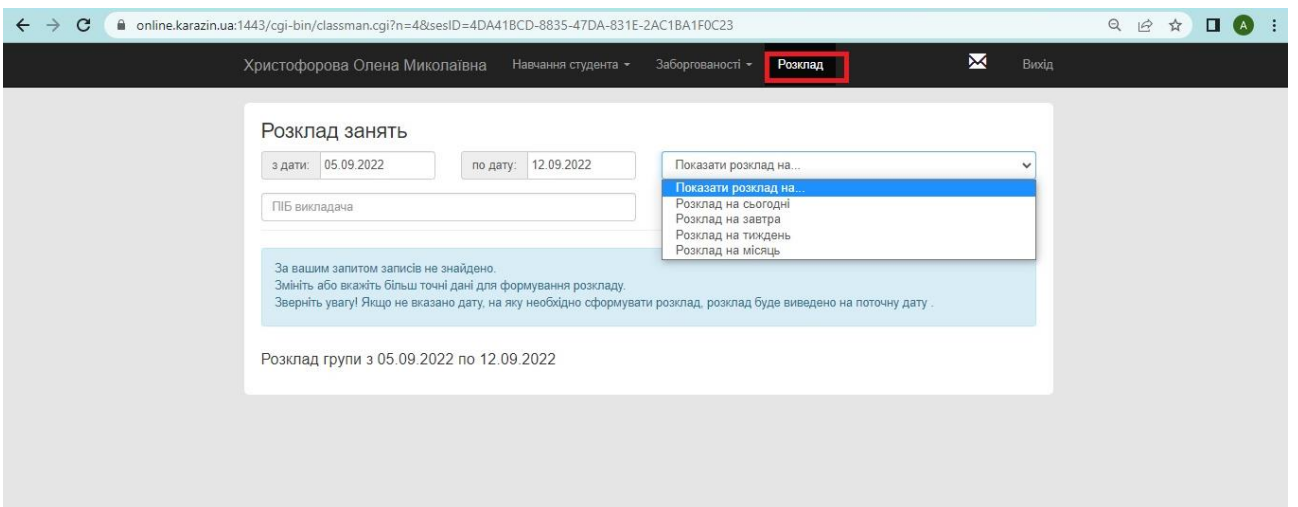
online.karazin.ua:1443/cgi-bin/classman.cgi?n=4&sesID=4DA41BCD-8835-47DA-831E-2AC1BA1F0C23

A

Христофорова Олена Миколаївна Навчання студента ▾ Заборгованості ▾ Розклад Вихід

Розклад занять

з дати: 05.09.2022 по дату: 12.09.2022 Показати розклад на...

Показати розклад на...
Розклад на сьогодні
Розклад на завтра
Розклад на тиждень
Розклад на місяць

ПІБ викладача

За вашим запитом записів не знайдено.
Змініть або вкажіть більш точні дані для формування розкладу.
Зверніть увагу! Якщо не вказано дату, на яку необхідно сформувати розклад, розклад буде виведено на поточну дату .

Розклад групи з 05.09.2022 по 12.09.2022